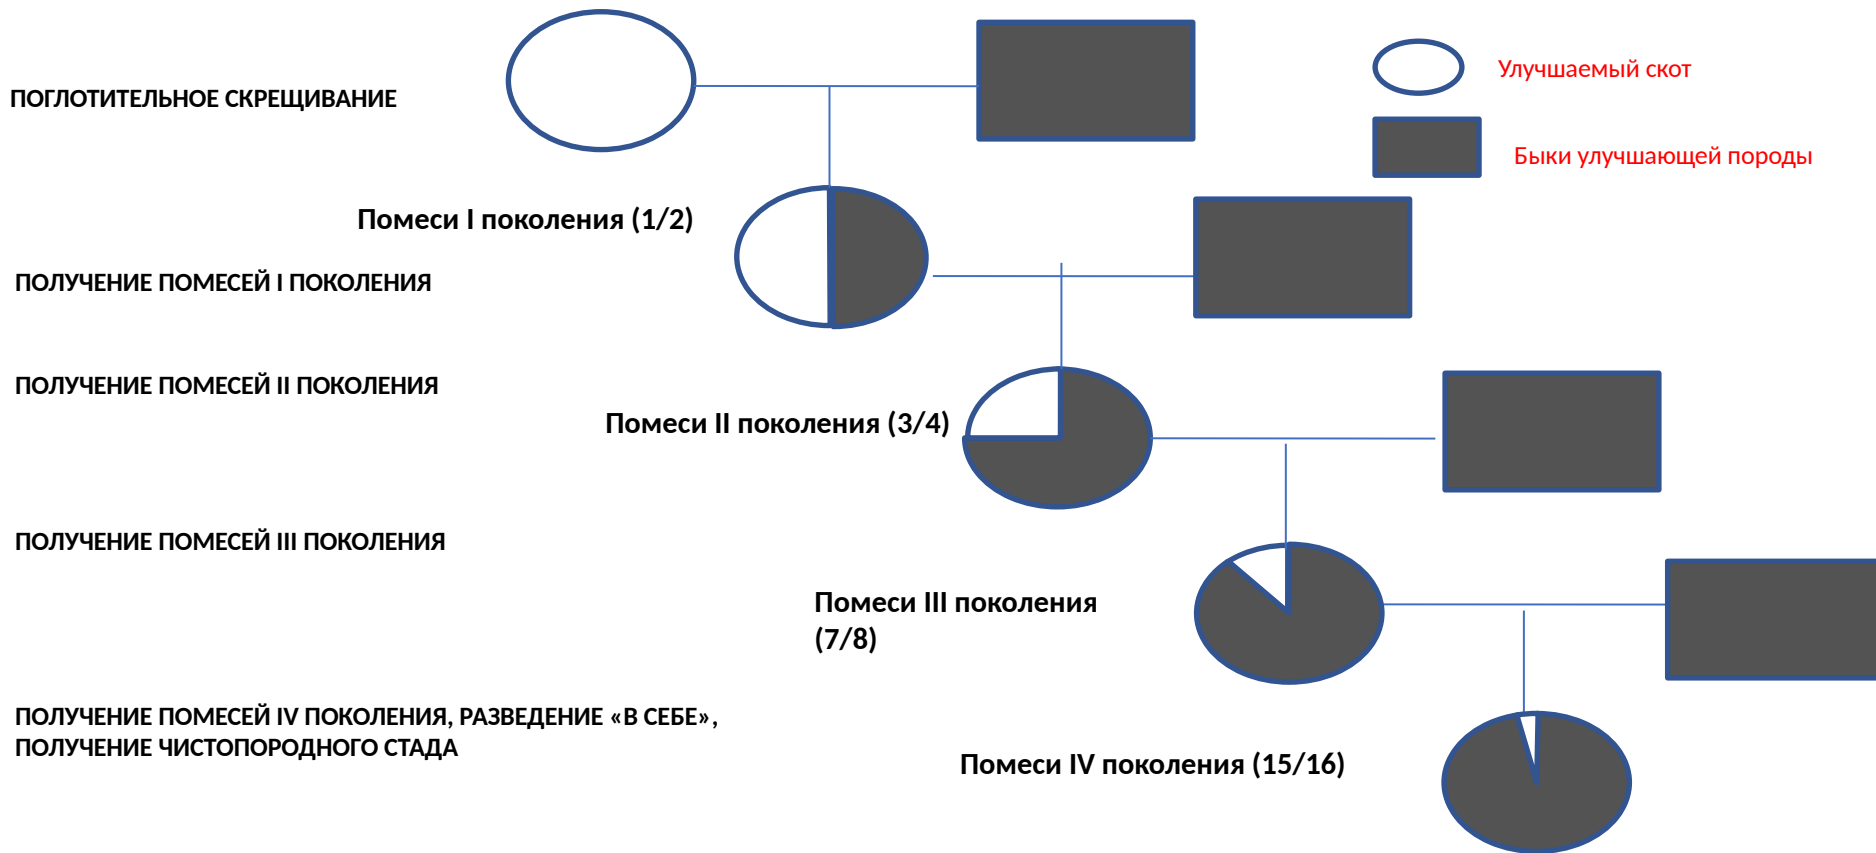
ПОГЛОТИТЕЛЬНОЕ СКРЕЩИВАНИЕ

Улучшаемый скот

Быки улучшающей породы

Помеси I поколения (1/2)

ПОЛУЧЕНИЕ ПОМЕСЕЙ I ПОКОЛЕНИЯ

ПОЛУЧЕНИЕ ПОМЕСЕЙ II ПОКОЛЕНИЯ

Помеси II поколения (3/4)

ПОЛУЧЕНИЕ ПОМЕСЕЙ III ПОКОЛЕНИЯ

Помеси III поколения (7/8)

ПОЛУЧЕНИЕ ПОМЕСЕЙ IV ПОКОЛЕНИЯ, РАЗВЕДЕНИЕ «В СЕБЕ», ПОЛУЧЕНИЕ ЧИСТОПОРОДНОГО СТАДА

Помеси IV поколения (15/16)